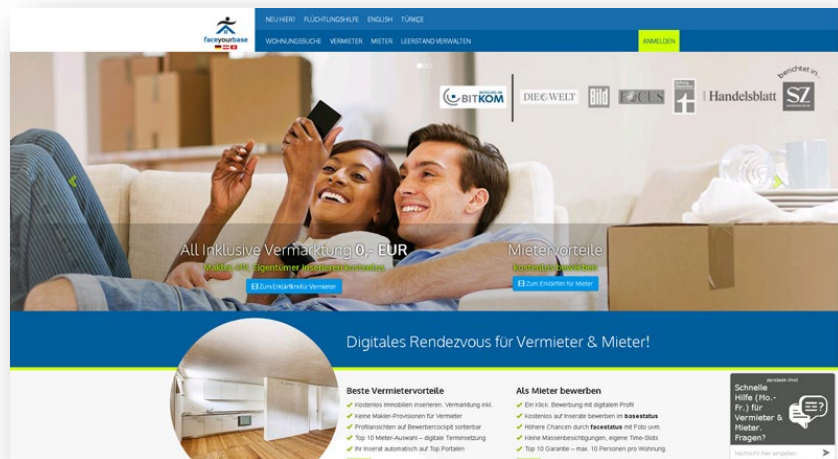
faceyourbase

NEU HIER? FLÜCHTLINGSHILFE ENGLISH TÜRKCE

WOHNUNGSSUCHE VERMIETER MIETER LEERSTAND VERWALTEN

ANMELDEN

berichtet in:

BITKOM DIE WELT Bild FOCUS Handelsblatt SZ

All Inklusive Vermarktung 0,- EUR

Makler, HV, Eigentümer inserieren kostenlos

Zum Erklärfilm für Vermieter

Mietervorteile

Kostenlos bewerben

Zum Erklärfilm für Mieter

Digitales Rendezvous für Vermieter & Mieter!

Beste Vermietervorteile

Kostenlos Immobilien inserieren. Vermarktung inkl.

Keine Makler-Provisionen für Vermieter

Profilansichten auf Bewerbercockpit sortierbar

Top 10 Mieter-Auswahl – digitale Terminsetzung

Ihr Inserat automatisch auf Top Portalen

Als Mieter bewerben

Ein Klick: Bewerbung mit digitalem Profil

Kostenlos auf Inserate bewerben im basestatus

Höhere Chancen durch facestatus mit Foto uvm.

Keine Massenbesichtigungen, eigene Time-Slots

Top 10 Garantie – max. 10 Personen pro Wohnung.

Schnelle Hilfe (Mo.-Fr.) für Vermieter & Mieter. Fragen?

Nachricht hier eingeben